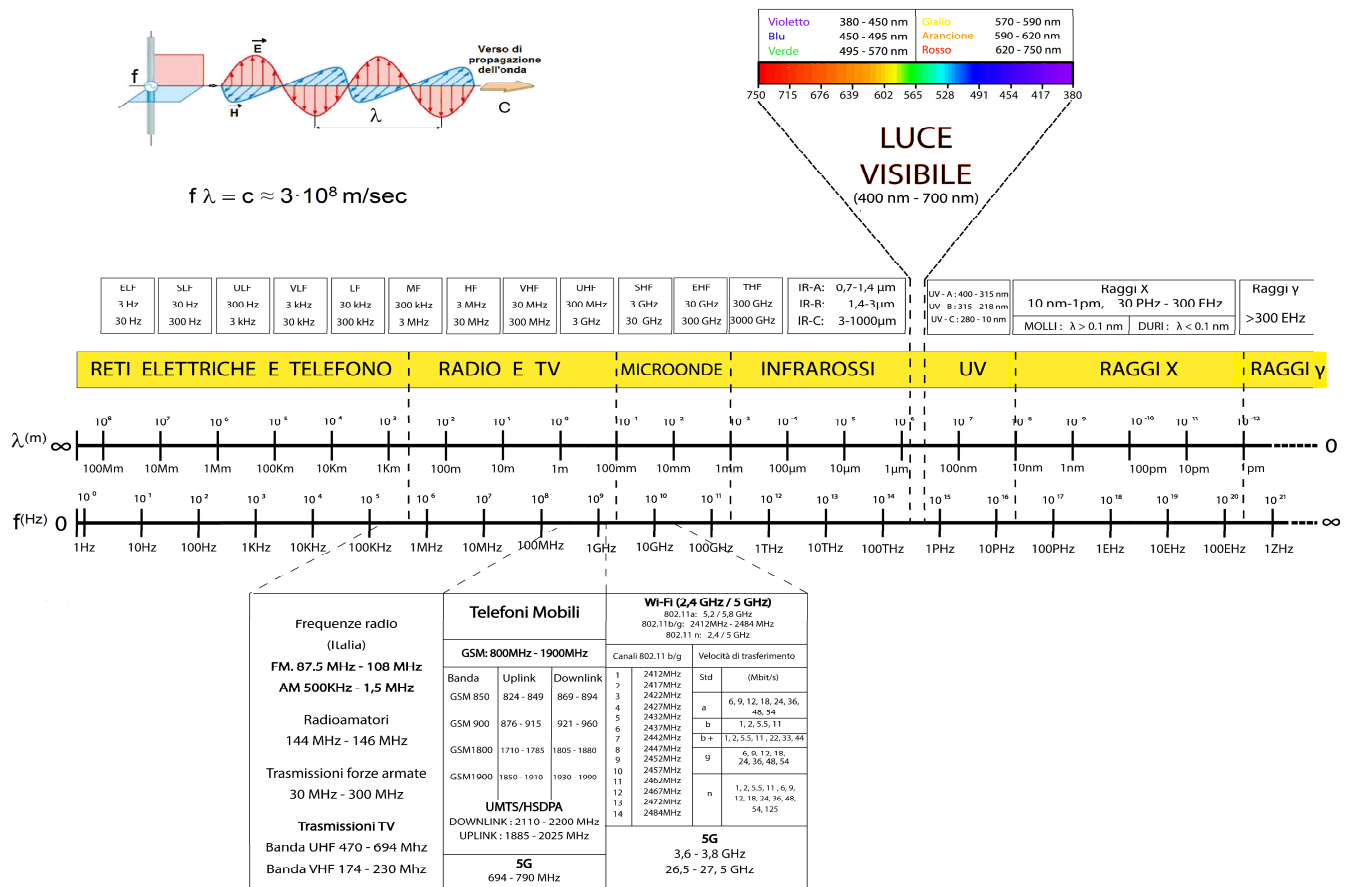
f $\vec{E}$ $\vec{H}$ $\lambda$ Verso di propagazione dell'onda c

$f\,\lambda = c \approx 3 \cdot 10^8$ m/sec

| Violetto | 380 - 450 nm | Giallo | 570 - 590 nm |
|---|---|---|---|
| Blu | 450 - 495 nm | Arancione | 590 - 620 nm |
| Verde | 495 - 570 nm | Rosso | 620 - 750 nm |

750 715 676 639 602 565 528 491 454 417 380

LUCE VISIBILE
(400 nm - 700 nm)

| ELF 3 Hz 30 Hz | SLF 30 Hz 300 Hz | ULF 300 Hz 3 kHz | VLF 3 kHz 30 kHz | LF 30 kHz 300 kHz | MF 300 kHz 3 MHz | HF 3 MHz 30 MHz | VHF 30 MHz 300 MHz | UHF 300 MHz 3 GHz | SHF 3 GHz 30 GHz | EHF 30 GHz 300 GHz | THF 300 GHz 3000 GHz | IR-A: 0,7-1,4 µm IR-B: 1,4-3µm IR-C: 3-1000µm | UV - A : 400 - 315 nm UV B : 315 - 218 nm UV - C : 280 - 10 nm | Raggi X 10 nm-1pm, 30 PHz - 300 EHz MOLLI : λ > 0.1 nm DURI : λ < 0.1 nm | Raggi γ >300 EHz |

RETI ELETTRICHE E TELEFONO | RADIO E TV | MICROONDE | INFRAROSSI | UV | RAGGI X | RAGGI γ

$\lambda^{(m)}$ ∞ $10^8$ $10^7$ $10^6$ $10^5$ $10^4$ $10^3$ $10^2$ $10^1$ $10^0$ $10^{-1}$ $10^{-2}$ $10^{-3}$ $10^{-4}$ $10^{-5}$ $10^{-6}$ $10^{-7}$ $10^{-8}$ $10^{-9}$ $10^{-10}$ $10^{-11}$ $10^{-12}$ 0
100Mm 10Mm 1Mm 100Km 10Km 1Km 100m 10m 1m 100mm 10mm 1mm 100µm 10µm 1µm 100nm 10nm 1nm 100pm 10pm pm

$f^{(Hz)}$ 0 $10^0$ $10^1$ $10^2$ $10^3$ $10^4$ $10^5$ $10^6$ $10^7$ $10^8$ $10^9$ $10^{10}$ $10^{11}$ $10^{12}$ $10^{13}$ $10^{14}$ $10^{15}$ $10^{16}$ $10^{17}$ $10^{18}$ $10^{19}$ $10^{20}$ $10^{21}$ ∞
1Hz 10Hz 100Hz 1KHz 10KHz 100KHz 1MHz 10MHz 100MHz 1GHz 10GHz 100GHz 1THz 10THz 100THz 1PHz 10PHz 100PHz 1EHz 10EHz 100EHz 1ZHz

Frequenze radio
(Italia)
FM. 87.5 MHz - 108 MHz
AM 500KHz - 1,5 MHz

Radioamatori
144 MHz - 146 MHz

Trasmissioni forze armate
30 MHz - 300 MHz

Trasmissioni TV
Banda UHF 470 - 694 Mhz
Banda VHF 174 - 230 Mhz

Telefoni Mobili

GSM: 800MHz - 1900MHz

| Banda | Uplink | Downlink |
|---|---|---|
| GSM 850 | 824 - 849 | 869 - 894 |
| GSM 900 | 876 - 915 | 921 - 960 |
| GSM1800 | 1710 - 1785 | 1805 - 1880 |
| GSM1900 | 1850 - 1910 | 1930 - 1990 |

UMTS/HSDPA
DOWNLINK : 2110 - 2200 MHz
UPLINK : 1885 - 2025 MHz

5G
694 - 790 MHz

Wi-Fi (2,4 GHz / 5 GHz)
802.11a: 5,2 / 5,8 GHz
802.11b/g: 2412MHz - 2484 MHz
802.11 n: 2,4 / 5 GHz

Canali 802.11 b/g
1 2412MHz
2 2417MHz
3 2422MHz
4 2427MHz
5 2432MHz
6 2437MHz
7 2442MHz
8 2447MHz
9 2452MHz
10 2457MHz
11 2462MHz
12 2467MHz
13 2472MHz
14 2484MHz

| Std | Velocità di trasferimento (Mbit/s) |
|---|---|
| a | 6, 9, 12, 18, 24, 36, 48, 54 |
| b | 1, 2, 5.5, 11 |
| b + | 1, 2, 5.5, 11 , 22, 33, 44 |
| g | 6, 9, 12, 18, 24, 36, 48, 54 |
| n | 1, 2, 5.5, 11 , 6, 9, 12, 18, 24, 36, 48, 54, 125 |

5G
3,6 - 3,8 GHz
26,5 - 27, 5 GHz